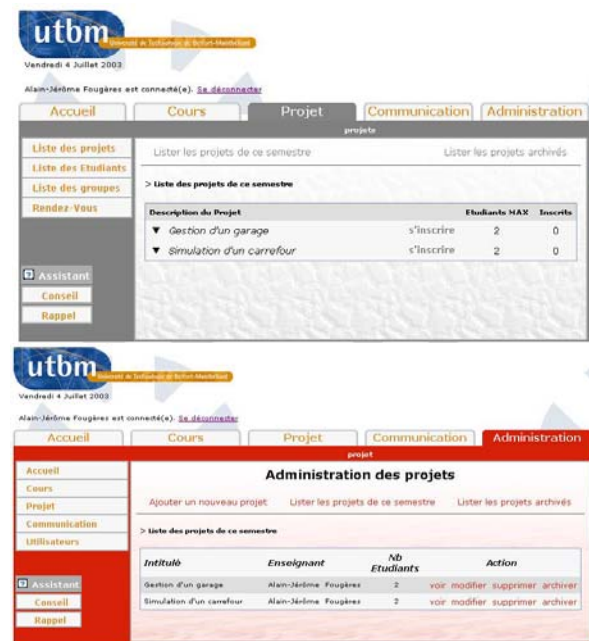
utbm Université de Technologie de Belfort-Montbéliard

Vendredi 4 Juillet 2003

Alain-Jérôme Fougères est connecté(e). Se déconnecter

Accueil | Cours | Projet | Communication | Administration

projets

Liste des projets
Liste des Etudiants
Liste des groupes
Rendez-Vous

Lister les projets de ce semestre | Lister les projets archivés

> Liste des projets de ce semestre

| Description du Projet | | Etudiants MAX | Inscrits |
|---|---|---|---|
| ▼ Gestion d'un garage | s'inscrire | 2 | 0 |
| ▼ Simulation d'un carrefour | s'inscrire | 2 | 0 |

Assistant
Conseil
Rappel

utbm Université de Technologie de Belfort-Montbéliard

Vendredi 4 Juillet 2003

Alain-Jérôme Fougères est connecté(e). Se déconnecter

Accueil | Cours | Projet | Communication | Administration

projet

Accueil
Cours
Projet
Communication
Utilisateurs

Administration des projets

Ajouter un nouveau projet | Lister les projets de ce semestre | Lister les projets archivés

> Liste des projets de ce semestre

| Intitulé | Enseignant | Nb Etudiants | Action |
|---|---|---|---|
| Gestion d'un garage | Alain-Jérôme Fougères | 2 | voir modifier supprimer archiver |
| Simulation d'un carrefour | Alain-Jérôme Fougères | 2 | voir modifier supprimer archiver |

Assistant
Conseil
Rappel